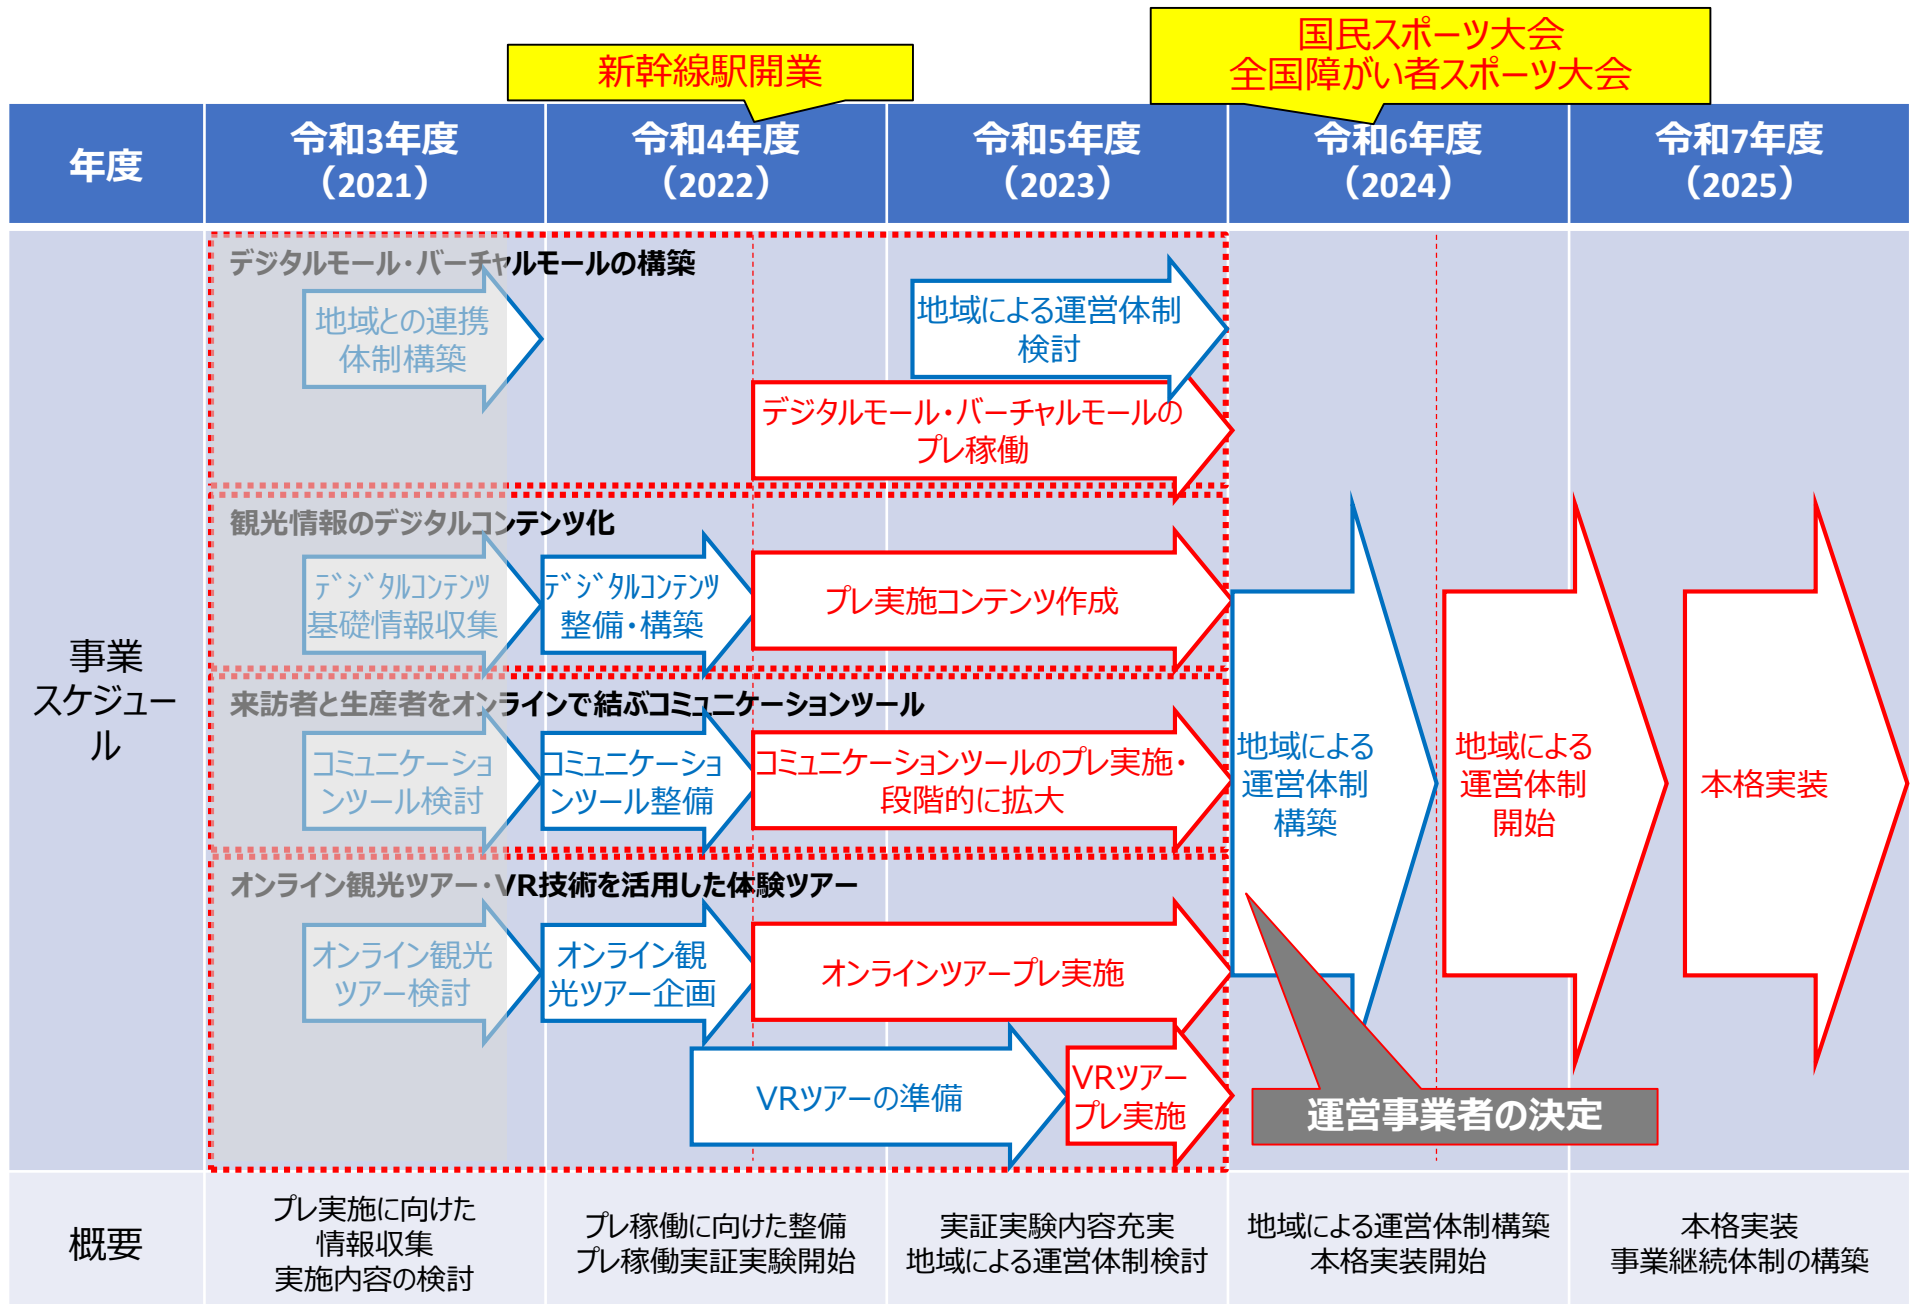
新幹線駅開業

国民スポーツ大会
全国障がい者スポーツ大会

| 年度 | 令和3年度（2021） | 令和4年度（2022） | 令和5年度（2023） | 令和6年度（2024） | 令和7年度（2025） |
|---|---|---|---|---|---|

事業スケジュール

デジタルモール・バーチャルモールの構築

地域との連携体制構築

地域による運営体制検討

デジタルモール・バーチャルモールのプレ稼働

観光情報のデジタルコンテンツ化

デジタルコンテンツ基礎情報収集

デジタルコンテンツ整備・構築

プレ実施コンテンツ作成

来訪者と生産者をオンラインで結ぶコミュニケーションツール

コミュニケーションツール検討

コミュニケーションツール整備

コミュニケーションツールのプレ実施・段階的に拡大

オンライン観光ツアー・VR技術を活用した体験ツアー

オンライン観光ツアー検討

オンライン観光ツアー企画

オンラインツアープレ実施

VRツアーの準備

VRツアープレ実施

地域による運営体制構築

地域による運営体制開始

本格実装

運営事業者の決定

| 概要 | プレ実施に向けた情報収集 実施内容の検討 | プレ稼働に向けた整備 プレ稼働実証実験開始 | 実証実験内容充実 地域による運営体制検討 | 地域による運営体制構築 本格実装開始 | 本格実装 事業継続体制の構築 |
|---|---|---|---|---|---|